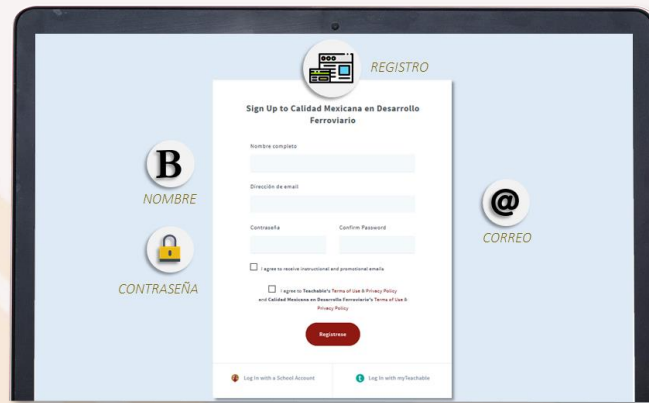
REGISTRO

Sign Up to Calidad Mexicana en Desarrollo Ferroviario

B
NOMBRE

Nombre completo

Dirección de email

@
CORREO

CONTRASEÑA

Contraseña

Confirm Password

I agree to receive instructional and promotional emails

I agree to Teachable's Terms of Use & Privacy Policy and Calidad Mexicana en Desarrollo Ferroviario's Terms of Use & Privacy Policy

Regístrese

Log In with a School Account

Log In with myTeachable